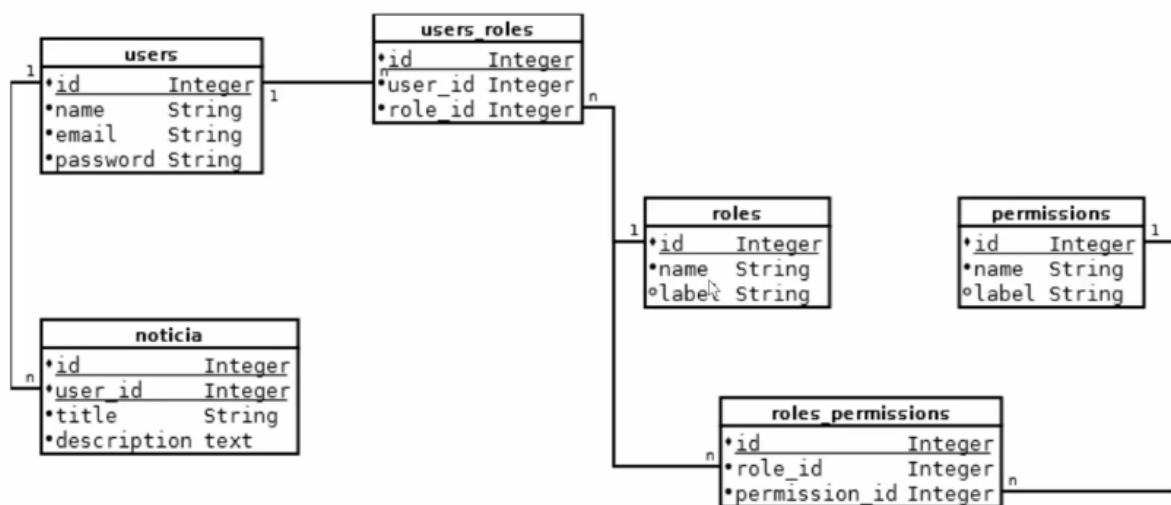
users

| | |
|---|---|
| •id | Integer |
| •name | String |
| •email | String |
| •password | String |

users_roles

| | |
|---|---|
| •id | Integer |
| •user_id | Integer |
| •role_id | Integer |

roles

| | |
|---|---|
| •id | Integer |
| •name | String |
| ∘label | String |

permissions

| | |
|---|---|
| •id | Integer |
| •name | String |
| ∘label | String |

noticia

| | |
|---|---|
| •id | Integer |
| •user_id | Integer |
| •title | String |
| •description | text |

roles_permissions

| | |
|---|---|
| •id | Integer |
| •role_id | Integer |
| •permission_id | Integer |

1 1 n n 1 1 n n n